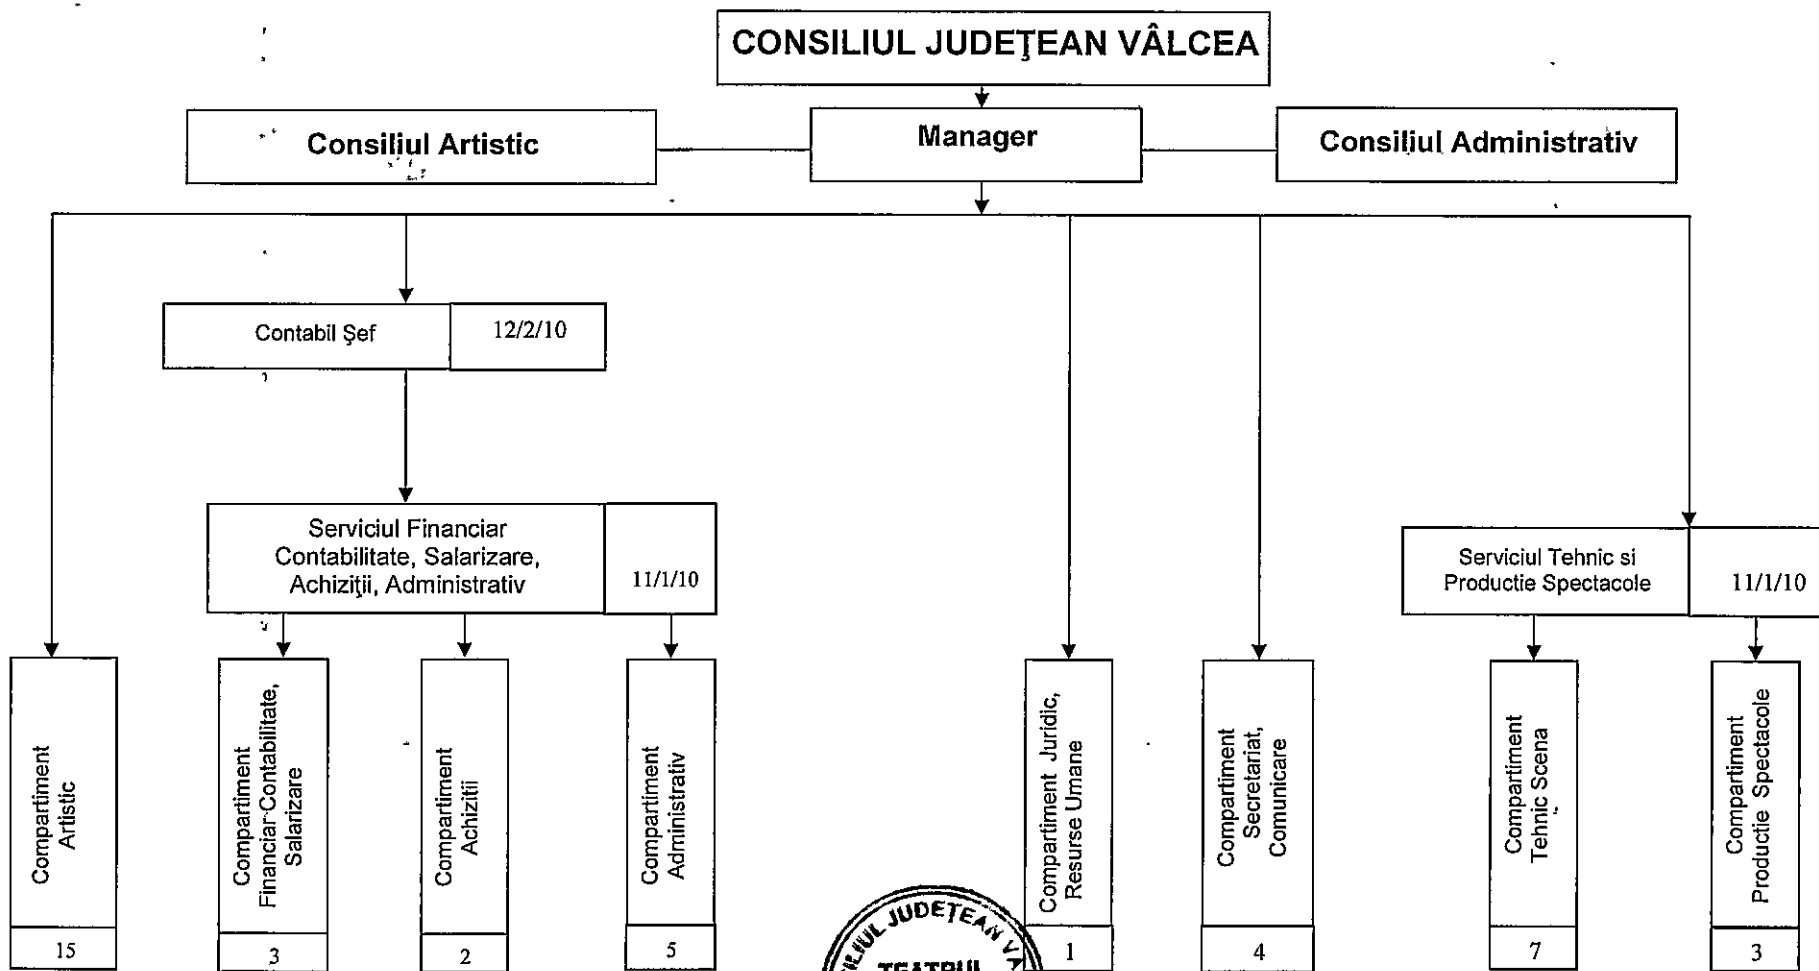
CONSILIUL JUDEŢEAN VÂLCEA

Consiliul Artistic

Manager

Consiliul Administrativ

| Contabil Şef | 12/2/10 |
|---|---|

| Serviciul Financiar Contabilitate, Salarizare, Achiziţii, Administrativ | 11/1/10 |
|---|---|

| Serviciul Tehnic si Productie Spectacole | 11/1/10 |
|---|---|

Compartiment Artistic
15

Compartiment Financiar-Contabilitate, Salarizare
3

Compartiment Achizitii
2

Compartiment Administrativ
5

Compartiment Juridic, Resurse Umane
1

Compartiment Secretariat, Comunicare
4

Compartiment Tehnic Scena
7

Compartiment Productie Spectacole
3

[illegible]LIUL JUDEŢEAN V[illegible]
TEATRUL